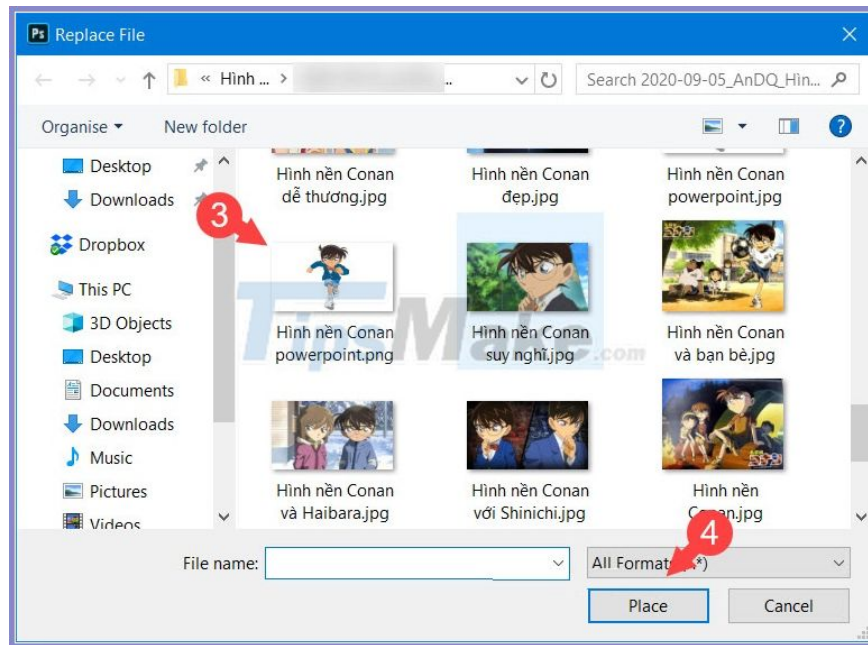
Ps Replace File

« Hình ... › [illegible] ..

Search 2020-09-05_AnDQ_Hìn...

Organise ▾ New folder

Desktop
Downloads
Dropbox
This PC
3D Objects
Desktop
Documents
Downloads
Music
Pictures
Videos

Hình nền Conan dễ thương.jpg
Hình nền Conan đẹp.jpg
Hình nền Conan powerpoint.jpg

3

Hình nền Conan powerpoint.png
Hình nền Conan suy nghĩ.jpg
Hình nền Conan và bạn bè.jpg

Hình nền Conan và Haibara.jpg
Hình nền Conan với Shinichi.jpg
Hình nền Conan.jpg

TipsMake.com

File name:

All Formats (*)

4

Place

Cancel